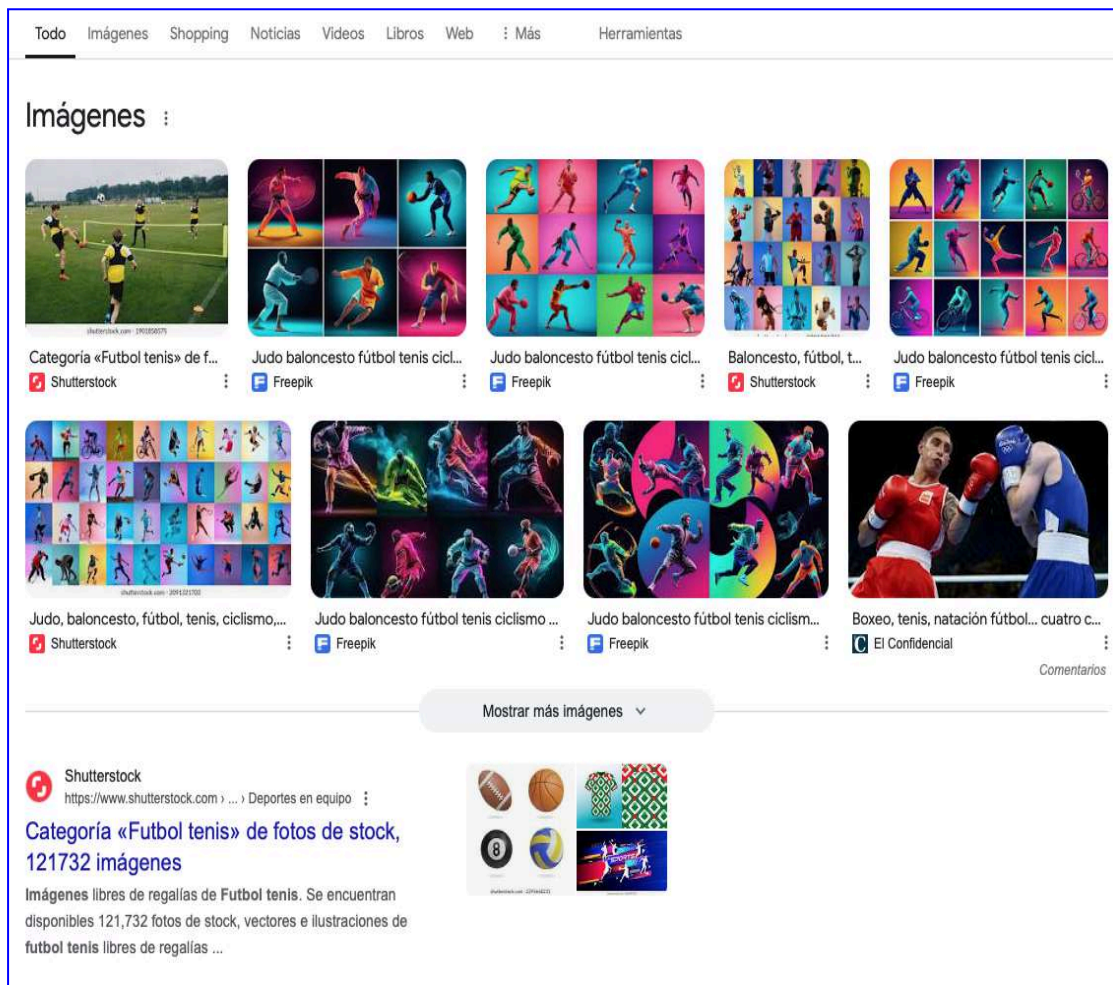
Todo Imágenes Shopping Noticias Videos Libros Web ⋮ Más Herramientas

Imágenes ⋮

shutterstock.com · 1901856575

Categoría «Futbol tenis» de f...
Shutterstock

Judo baloncesto fútbol tenis cicl...
Freepik

Judo baloncesto fútbol tenis cicl...
Freepik

Baloncesto, fútbol, t...
Shutterstock

Judo baloncesto fútbol tenis cicl...
Freepik

shutterstock.com · 2091321700

Judo, baloncesto, fútbol, tenis, ciclismo,...
Shutterstock

Judo baloncesto fútbol tenis ciclismo ...
Freepik

Judo baloncesto fútbol tenis ciclism...
Freepik

Boxeo, tenis, natación fútbol... cuatro c...
El Confidencial

Comentarios

Mostrar más imágenes

Shutterstock
https://www.shutterstock.com › ... › Deportes en equipo ⋮

Categoría «Futbol tenis» de fotos de stock, 121732 imágenes

Imágenes libres de regalías de Futbol tenis. Se encuentran disponibles 121,732 fotos de stock, vectores e ilustraciones de futbol tenis libres de regalías ...